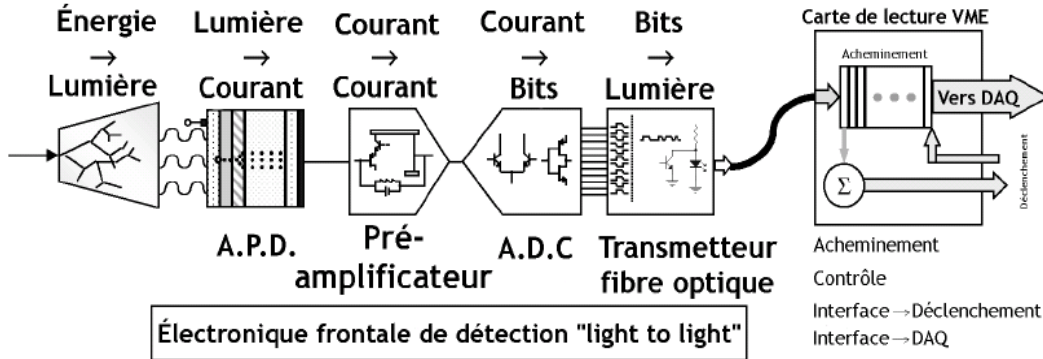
Énergie → Lumière

Lumière → Courant

Courant → Courant

Courant → Bits

Bits → Lumière

Carte de lecture VME

Acheminement

Vers DAQ

Déclenchement

$\Sigma$

A.P.D.

Pré-amplificateur

A.D.C

Transmetteur fibre optique

Acheminement

Contrôle

Interface → Déclenchement

Interface → DAQ

Électronique frontale de détection "light to light"